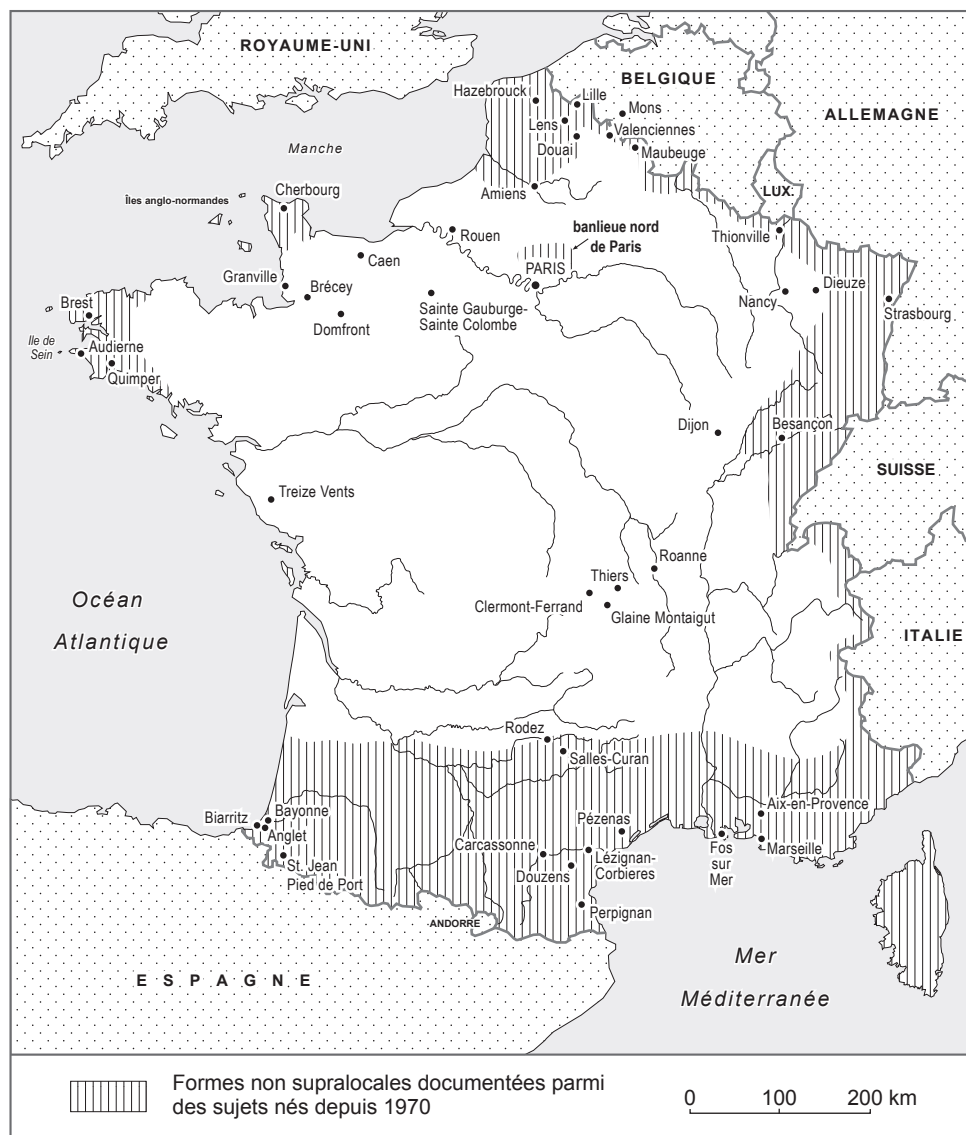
ROYAUME-UNI

BELGIQUE

ALLEMAGNE

Hazebrouck

Lille

Mons

Lens

Valenciennes

Douai

Maubeuge

Manche

Îles anglo-normandes

Cherbourg

Amiens

LUX.

Rouen

banlieue nord de Paris

Thionville

Caen

PARIS

Granville

Brécey

Dieuze

Brest

Nancy

Strasbourg

Domfront

Sainte Gauburge-Sainte Colombe

Ile de Sein

Audierne

Quimper

Dijon

Besançon

SUISSE

Treize Vents

Roanne

Océan

Thiers

Atlantique

Clermont-Ferrand

Glaine Montaigut

ITALIE

Rodez

Salles-Curan

Biarritz

Bayonne

Aix-en-Provence

Pézenas

Anglet

Fos sur Mer

Marseille

Carcassonne

Lézignan-Corbieres

St. Jean Pied de Port

Douzens

Perpignan

ANDORRE

Mer

E S P A G N E

Méditerranée

Formes non supralocales documentées parmi des sujets nés depuis 1970

0 100 200 km